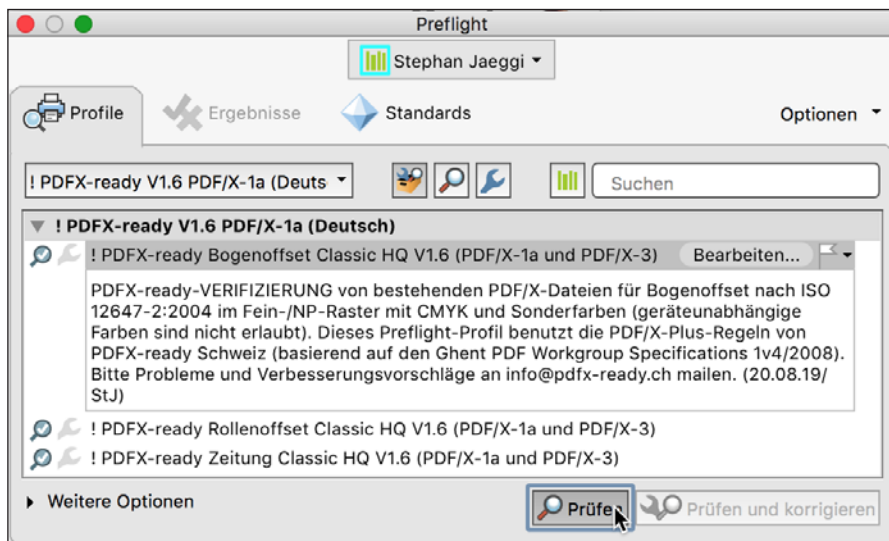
Preflight

Stephan Jaeggi

Profile

Ergebnisse

Standards

Optionen

! PDFX-ready V1.6 PDF/X-1a (Deuts

Suchen

! PDFX-ready V1.6 PDF/X-1a (Deutsch)

! PDFX-ready Bogenoffset Classic HQ V1.6 (PDF/X-1a und PDF/X-3)

Bearbeiten...

PDFX-ready-VERIFIZIERUNG von bestehenden PDF/X-Dateien für Bogenoffset nach ISO 12647-2:2004 im Fein-/NP-Raster mit CMYK und Sonderfarben (geräteunabhängige Farben sind nicht erlaubt). Dieses Preflight-Profil benutzt die PDF/X-Plus-Regeln von PDFX-ready Schweiz (basierend auf den Ghent PDF Workgroup Specifications 1v4/2008). Bitte Probleme und Verbesserungsvorschläge an info@pdfx-ready.ch mailen. (20.08.19/StJ)

! PDFX-ready Rollenoffset Classic HQ V1.6 (PDF/X-1a und PDF/X-3)

! PDFX-ready Zeitung Classic HQ V1.6 (PDF/X-1a und PDF/X-3)

Weitere Optionen

Prüfen

Prüfen und korrigieren